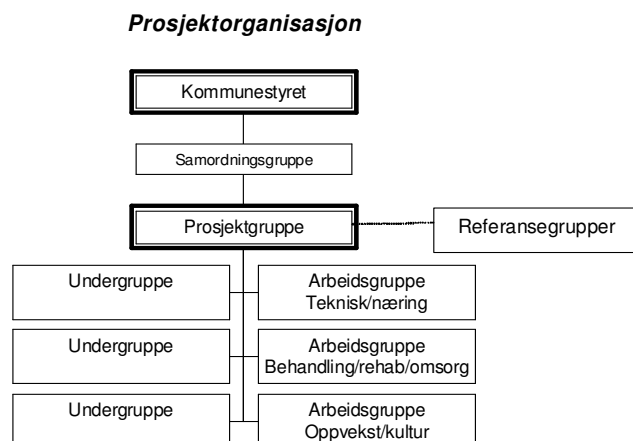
Prosjektorganisasjon

Kommunestyret

Samordningsgruppe

Prosjektgruppe

Referansegrupper

Undergruppe

Arbeidsgruppe
Teknisk/næring

Undergruppe

Arbeidsgruppe
Behandling/rehab/omsorg

Undergruppe

Arbeidsgruppe
Oppvekst/kultur